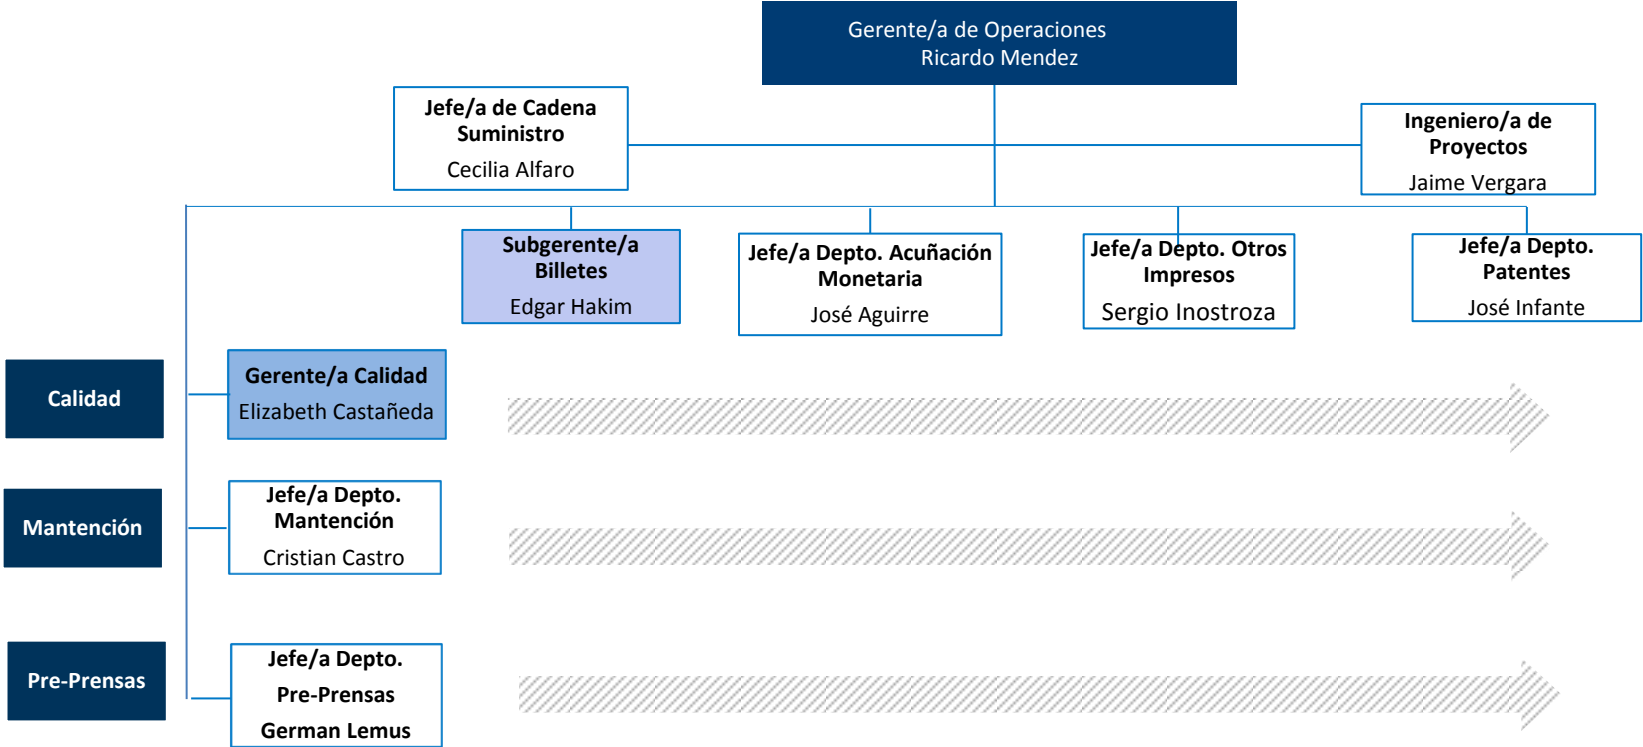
Gerente/a de Operaciones
Ricardo Mendez

Jefe/a de Cadena Suministro
Cecilia Alfaro

Ingeniero/a de Proyectos
Jaime Vergara

Subgerente/a Billetes
Edgar Hakim

Jefe/a Depto. Acuñación Monetaria
José Aguirre

Jefe/a Depto. Otros Impresos
Sergio Inostroza

Jefe/a Depto. Patentes
José Infante

Calidad

Gerente/a Calidad
Elizabeth Castañeda

Mantención

Jefe/a Depto. Mantención
Cristian Castro

Pre-Prensas

Jefe/a Depto.
Pre-Prensas
German Lemus